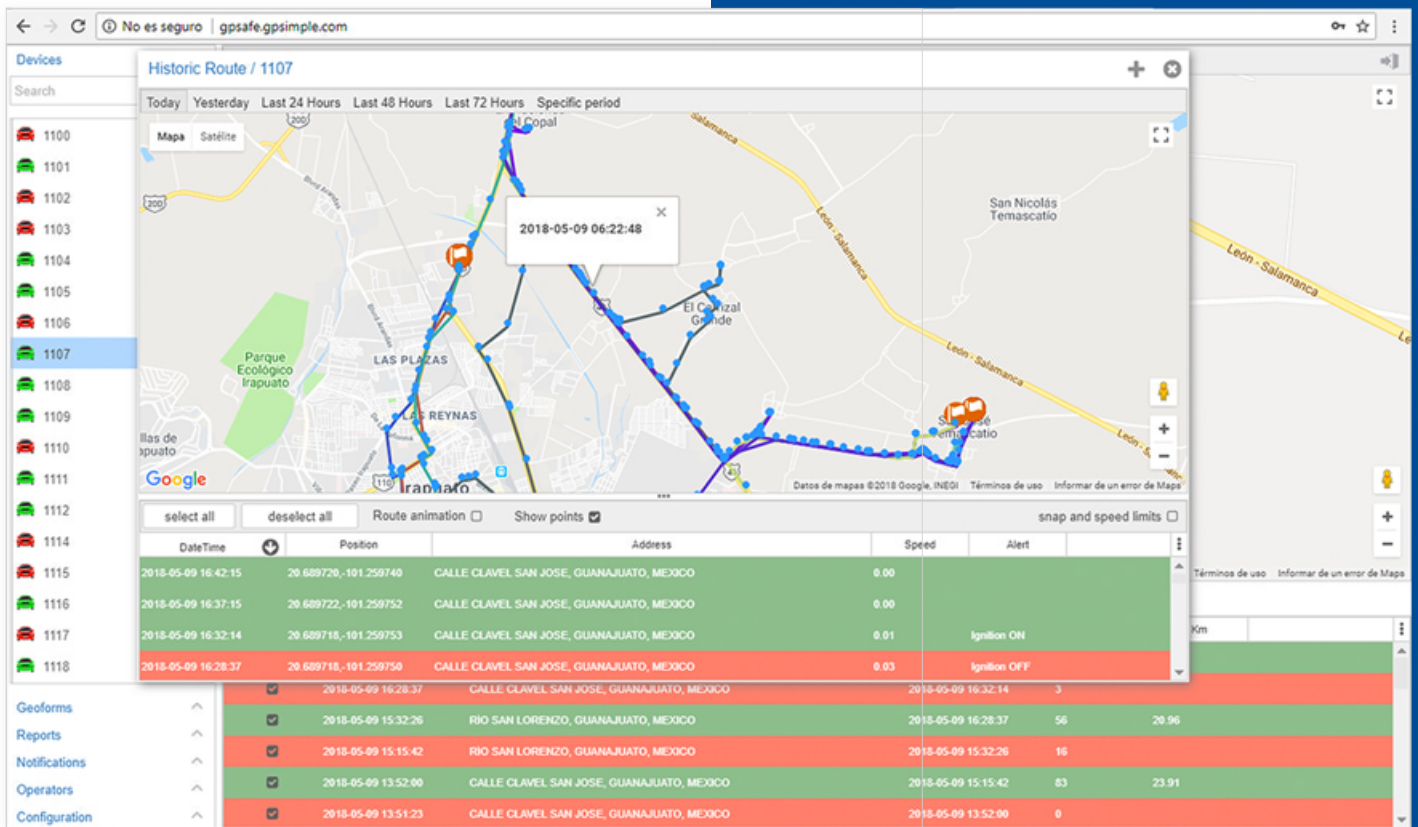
No es seguro | gpsafe.gpsimple.com

Devices

Search

1100
1101
1102
1103
1104
1105
1106
1107
1108
1109
1110
1111
1112
1114
1115
1116
1117
1118

Geoforms
Reports
Notifications
Operators
Configuration

Historic Route / 1107

Today Yesterday Last 24 Hours Last 48 Hours Last 72 Hours Specific period

Mapa Satélite

El Copal
2018-05-09 06:22:48
San Nicolás Temascatío
León - Salamanca
El Carrizal Grande
Parque Ecológico Irapuato
LAS PLAZAS
LAS REYNAS
Irapuato
San José Temascatío
Google
Datos de mapas ©2018 Google, INEGI Términos de uso Informar de un error de Maps

select all deselect all Route animation Show points snap and speed limits

| DateTime | Position | Address | Speed | Alert |
|---|---|---|---|---|
| 2018-05-09 16:42:15 | 20.689720,-101.259740 | CALLE CLAVEL SAN JOSE, GUANAJUATO, MEXICO | 0.00 | |
| 2018-05-09 16:37:15 | 20.689722,-101.259752 | CALLE CLAVEL SAN JOSE, GUANAJUATO, MEXICO | 0.00 | |
| 2018-05-09 16:32:14 | 20.689718,-101.259753 | CALLE CLAVEL SAN JOSE, GUANAJUATO, MEXICO | 0.01 | Ignition ON |
| 2018-05-09 16:28:37 | 20.689718,-101.259750 | CALLE CLAVEL SAN JOSE, GUANAJUATO, MEXICO | 0.03 | Ignition OFF |

Términos de uso Informar de un error de Maps

Km

| 2018-05-09 16:28:37 | CALLE CLAVEL SAN JOSE, GUANAJUATO, MEXICO | 2018-05-09 16:32:14 | 3 | |
|---|---|---|---|---|
| 2018-05-09 15:32:26 | RIO SAN LORENZO, GUANAJUATO, MEXICO | 2018-05-09 16:28:37 | 56 | 20.96 |
| 2018-05-09 15:15:42 | RIO SAN LORENZO, GUANAJUATO, MEXICO | 2018-05-09 15:32:26 | 16 | |
| 2018-05-09 13:52:00 | CALLE CLAVEL SAN JOSE, GUANAJUATO, MEXICO | 2018-05-09 15:15:42 | 83 | 23.91 |
| 2018-05-09 13:51:23 | CALLE CLAVEL SAN JOSE, GUANAJUATO, MEXICO | 2018-05-09 13:52:00 | 0 | |